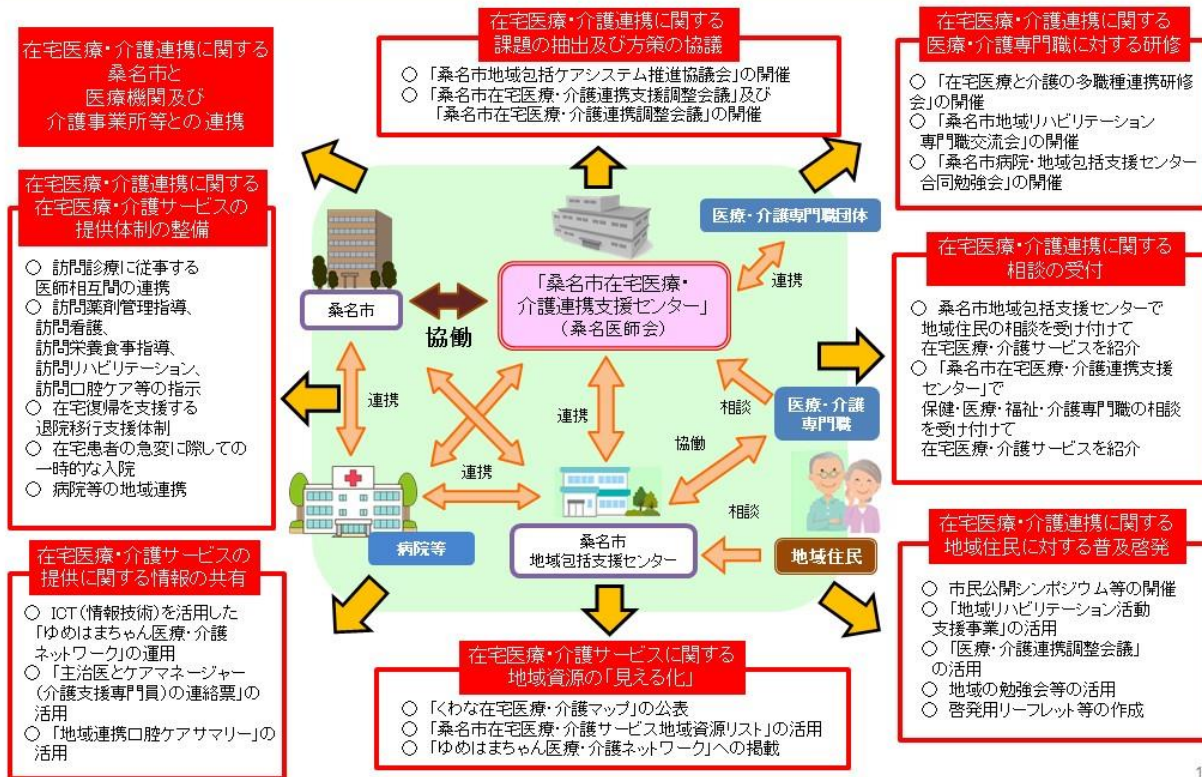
在宅医療・介護連携に関する
桑名市と
医療機関及び
介護事業所等との連携

在宅医療・介護連携に関する
課題の抽出及び方策の協議

○「桑名市地域包括ケアシステム推進協議会」の開催
○「桑名市在宅医療・介護連携支援調整会議」及び「桑名市在宅医療・介護連携調整会議」の開催

在宅医療・介護連携に関する
医療・介護専門職に対する研修

○「在宅医療と介護の多職種連携研修会」の開催
○「桑名市地域リハビリテーション専門職交流会」の開催
○「桑名市病院・地域包括支援センター合同勉強会」の開催

在宅医療・介護連携に関する
在宅医療・介護サービスの
提供体制の整備

○ 訪問診療に従事する医師相互間の連携
○ 訪問薬剤管理指導、訪問看護、訪問栄養食事指導、訪問リハビリテーション、訪問口腔ケア等の指示
○ 在宅復帰を支援する退院移行支援体制
○ 在宅患者の急変に際しての一時的な入院
○ 病院等の地域連携

医療・介護専門職団体

桑名市

協働

「桑名市在宅医療・
介護連携支援センター」
(桑名医師会)

連携

連携

連携

相談

協働

医療・介護
専門職

連携

相談

病院等

桑名市
地域包括支援センター

地域住民

在宅医療・介護連携に関する
相談の受付

○ 桑名市地域包括支援センターで地域住民の相談を受け付けて在宅医療・介護サービスを紹介
○「桑名市在宅医療・介護連携支援センター」で保健・医療・福祉・介護専門職の相談を受け付けて在宅医療・介護サービスを紹介

在宅医療・介護サービスの
提供に関する情報の共有

○ ICT(情報技術)を活用した「ゆめはまちゃん医療・介護ネットワーク」の運用
○「主治医とケアマネージャー(介護支援専門員)の連絡票」の活用
○「地域連携口腔ケアサマリー」の活用

在宅医療・介護サービスに関する
地域資源の「見える化」

○「くわな在宅医療・介護マップ」の公表
○「桑名市在宅医療・介護サービス地域資源リスト」の活用
○「ゆめはまちゃん医療・介護ネットワーク」への掲載

在宅医療・介護連携に関する
地域住民に対する普及啓発

○ 市民公開シンポジウム等の開催
○「地域リハビリテーション活動支援事業」の活用
○「医療・介護連携調整会議」の活用
○ 地域の勉強会等の活用
○ 啓発用リーフレット等の作成

1